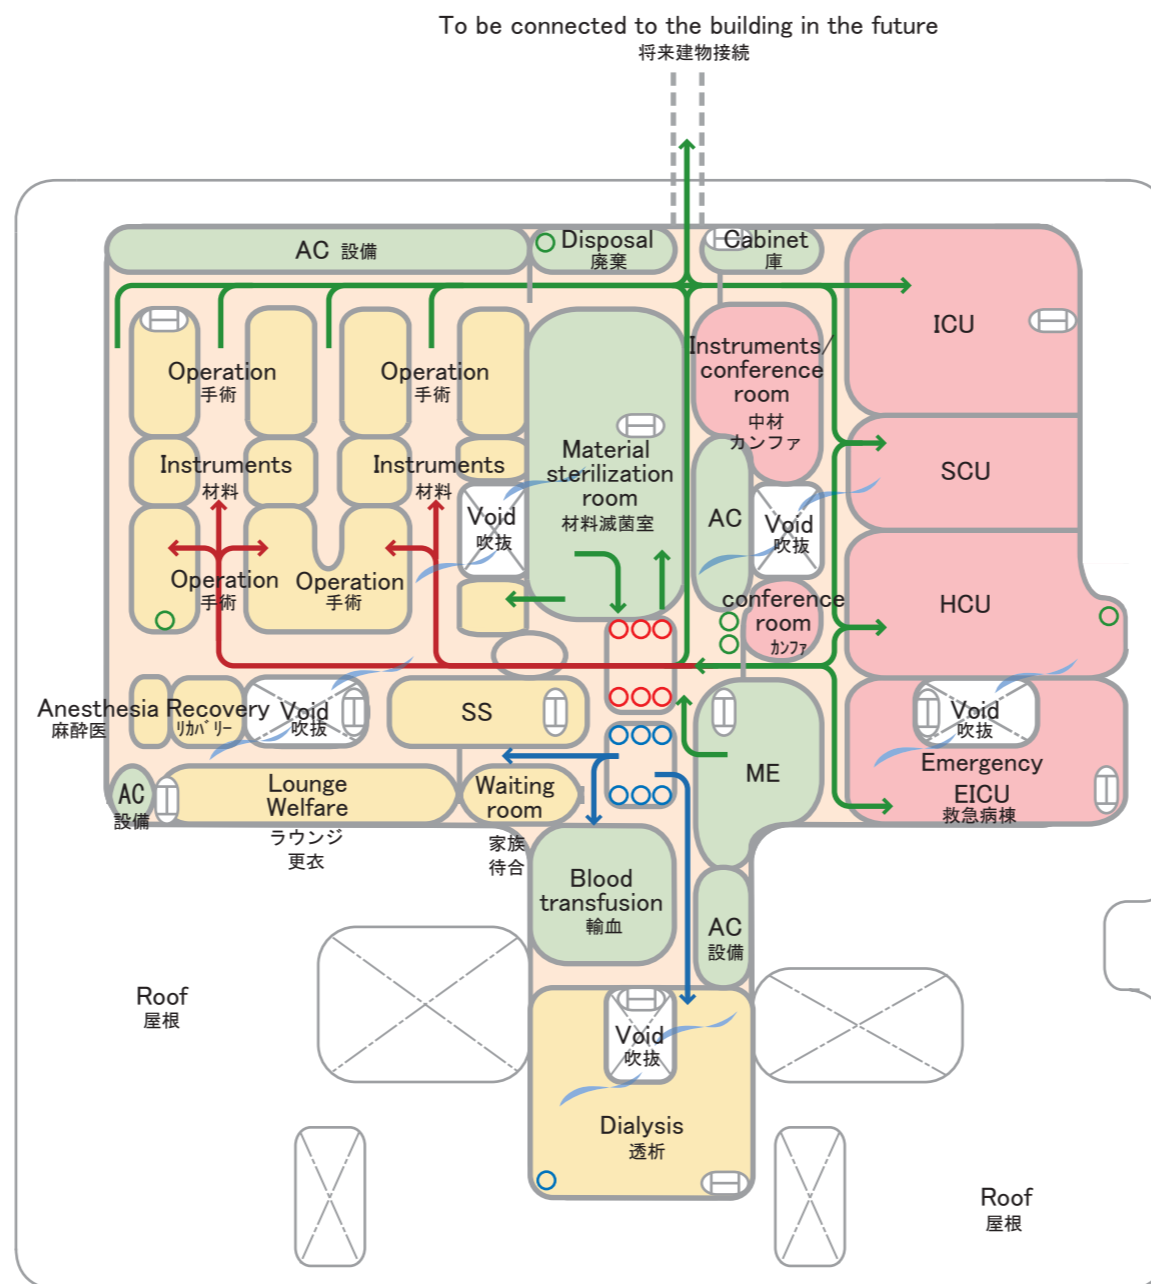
To be connected to the building in the future
将来建物接続

AC 設備

Disposal
廃棄

Cabinet
庫

ICU

Operation
手術

Operation
手術

Instruments/ conference room
中材 カンファ

Material sterilization room
材料滅菌室

Instruments
材料

Instruments
材料

SCU

Void
吹抜

AC

Void
吹抜

Operation
手術

Operation
手術

conference room
カンファ

HCU

Anesthesia
麻酔医

Recovery
リカバリー

Void
吹抜

SS

ME

Void
吹抜

Emergency EICU
救急病棟

AC
設備

Lounge Welfare
ラウンジ 更衣

Waiting room
家族 待合

Blood transfusion
輸血

AC
設備

Roof
屋根

Void
吹抜

Dialysis
透析

Roof
屋根